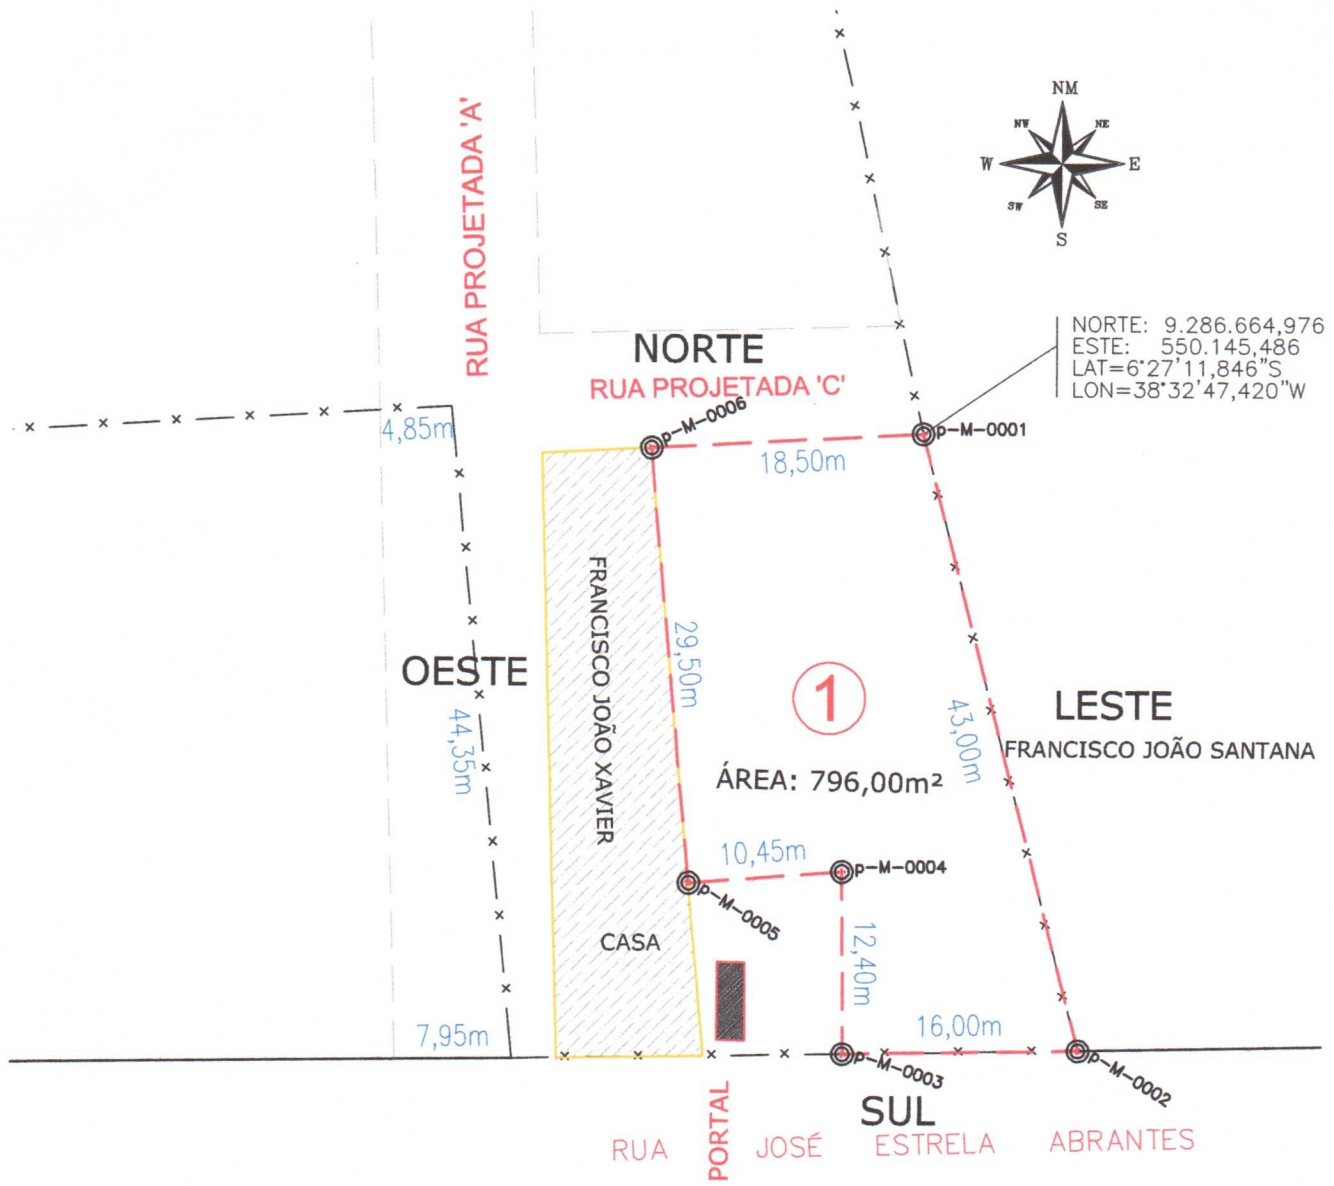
NM
NW
NE
W
E
SW
SE
S

RUA PROJETADA 'A'

NORTE: 9.286.664,976
ESTE: 550.145,486
LAT=6°27'11,846"S
LON=38°32'47,420"W

NORTE
RUA PROJETADA 'C'

4,85m
p-M-0006
18,50m
p-M-0001

FRANCISCO JOÃO XAVIER
29,50m
OESTE
44,35m
1
43,00m
LESTE
FRANCISCO JOÃO SANTANA
ÁREA: 796,00m²

10,45m
p-M-0004
p-M-0005
CASA
12,40m
7,95m
16,00m
p-M-0003
p-M-0002
PORTAL
SUL
RUA JOSÉ ESTRELA ABRANTES